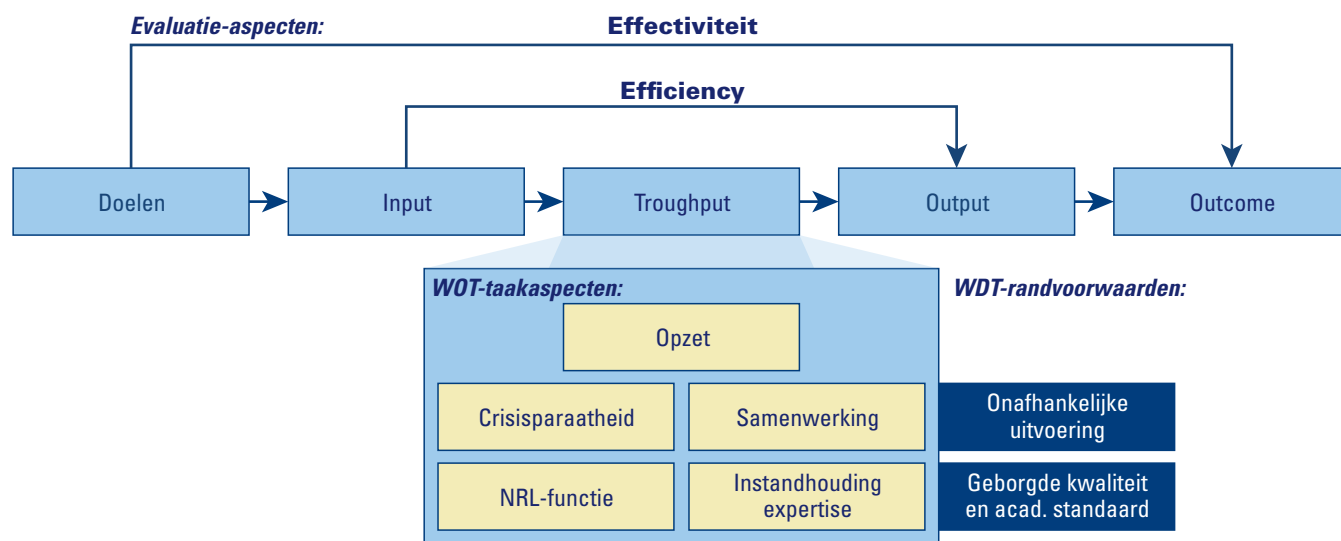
Evaluatie-aspecten:

Effectiviteit

Efficiency

Doelen

Input

Troughput

Output

Outcome

WOT-taakaspecten:

WDT-randvoorwaarden:

Opzet

Crisisparaatheid

Samenwerking

Onafhankelijke uitvoering

NRL-functie

Instandhouding expertise

Geborgde kwaliteit en acad. standaard